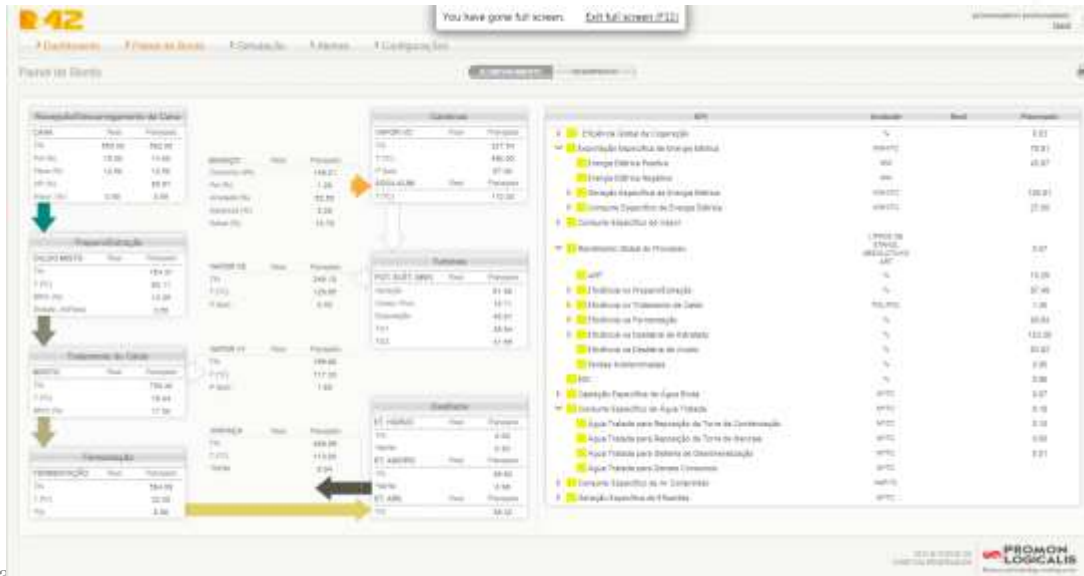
42

You have gone full screen. Exit full screen (F11)

Dashboard
Painel de Bordo
Simulação
Alertas
Configuração

Painel de Bordo

Recepção/Descarregamento de Cana

Preparo/Extração

Tratamento do Caldo

Fermentação

Caldeiras

Turbinas

Destilaria

KPI
Unidade
Real
Planejado

Eficiência Global da Cogeração
Exportação Específica de Energia Elétrica
Energia Elétrica Positiva
Energia Elétrica Negativa
Geração Específica de Energia Elétrica
Consumo Específico de Energia Elétrica
Consumo Específico de Vapor
Rendimento Global do Processo
Eficiência no Preparo/Extração
Eficiência no Tratamento do Caldo
Eficiência na Fermentação
Eficiência na Destilaria
Captação Específica de Água Bruta
Consumo Específico de Água Tratada
Água Tratada para Reposição da Torre de Condensação
Água Tratada para Sistema de Desmineralização
Água Tratada para Demais Consumos
Consumo Específico de Ar Comprimido
Geração Específica de Efluentes

PROMON LOGICALIS